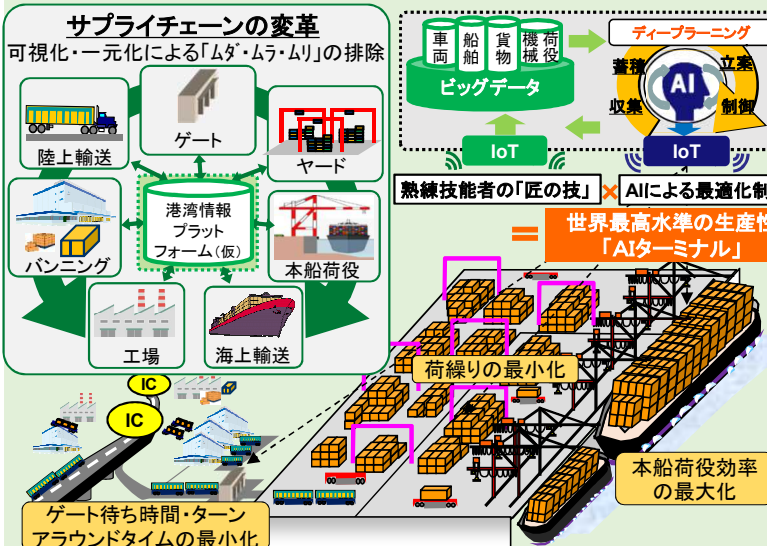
サプライチェーンの変革

可視化・一元化による「ムダ・ムラ・ムリ」の排除

陸上輸送

ゲート

ヤード

港湾情報
プラット
フォーム（仮）

バンニング

本船荷役

工場

海上輸送

車両

船舶

貨物

機械

荷役

ビッグデータ

ディープラーニング

蓄積

立案

AI

収集

制御

IoT

IoT

熟練技能者の「匠の技」× AIによる最適化制

＝ 世界最高水準の生産性
「AIターミナル」

IC

IC

荷繰りの最小化

本船荷役効率
の最大化

ゲート待ち時間・ターン
アラウンドタイムの最小化